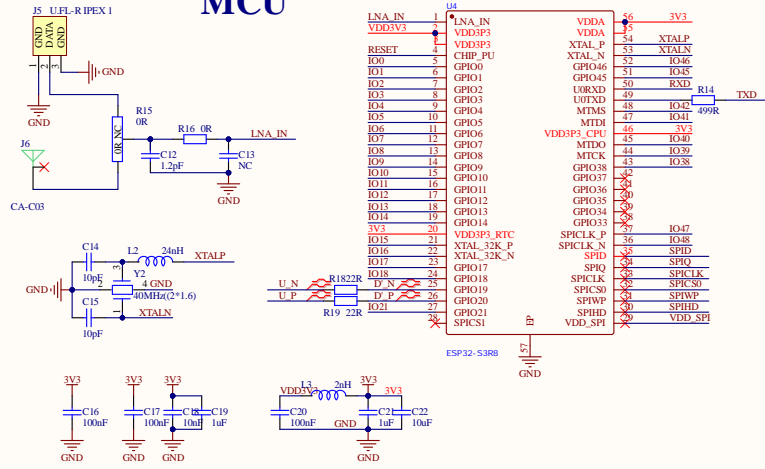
MCU

J5 U.FL-R IPEX 1
GND
DATA
GND
1 2 3
GND
GND
R15
0R
0R NC
R16 0R
LNA_IN
J6
C12
1.2pF
C13
NC
GND
CA-C03

C14
10pF
L2 24nH
XTALP
3
Y2
GND
2
4 GND
1
40MHz(2*1.6)
C15
10pF
XTALN

U4
LNA_IN 1 LNA_IN
VDD3V3 2 VDD3P3
3 VDD3P3
RESET 4 CHIP_PU
IO0 5 GPIO0
IO1 6 GPIO1
IO2 7 GPIO2
IO3 8 GPIO3
IO4 9 GPIO4
IO5 10 GPIO5
IO6 11 GPIO6
IO7 12 GPIO7
IO8 13 GPIO8
IO9 14 GPIO9
IO10 15 GPIO10
IO11 16 GPIO11
IO12 17 GPIO12
IO13 18 GPIO13
IO14 19 GPIO14
3V3 20 VDD3P3_RTC
IO15 21 XTAL_32K_P
IO16 22 XTAL_32K_N
IO17 23 GPIO17
IO18 24 GPIO18
U_N R18 22R D_N 25 GPIO19
U_P R19 22R D_P 26 GPIO20
IO21 27 GPIO21
28 SPICS1
EP
57
GND
ESP32-S3R8

VDDA 56 3V3
VDDA 55
XTAL_P 54 XTALP
XTAL_N 53 XTALN
GPIO46 52 IO46
GPIO45 51 IO45
U0RXD 50 RXD
U0TXD 49 R14 TXD
MTMS 48 IO42 499R
MTDI 47 IO41
VDD3P3_CPU 46 3V3
MTDO 45 IO40
MTCK 44 IO39
GPIO38 43 IO38
GPIO37 42
GPIO36 41
GPIO35 40
GPIO34 39
GPIO33 38
SPICLK_P 37 IO47
SPICLK_N 36 IO48
SPID 35 SPID
SPIQ 34 SPIQ
SPICLK 33 SPICLK
SPICS0 32 SPICS0
SPIWP 31 SPIWP
SPIHD 30 SPIHD
VDD_SPI 29 VDD_SPI

3V3
C16
100nF
GND
3V3
C17
100nF
GND
3V3
C18
10nF
C19
1uF
GND
VDD3V3
L3 2nH
3V3
3V3
C20
100nF
GND
C21
1uF
C22
10uF
GND